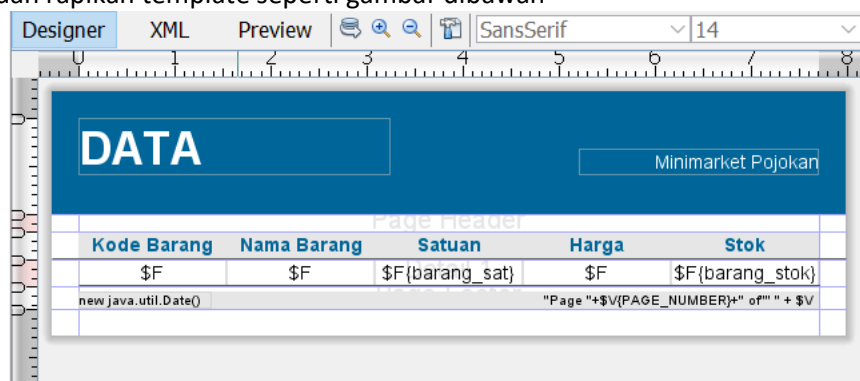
dan rapikan template seperti gambar dibawah

Designer XML Preview SansSerif 14

0 1 2 3 4 5 6 7 8

DATA

Minimarket Pojokan

Page Header

| Kode Barang | Nama Barang | Satuan | Harga | Stok |
|---|---|---|---|---|
| $F | $F | $F{barang_sat} | $F | $F{barang_stok} |

new java.util.Date() "Page "+$V{PAGE_NUMBER}+" of" " + $V